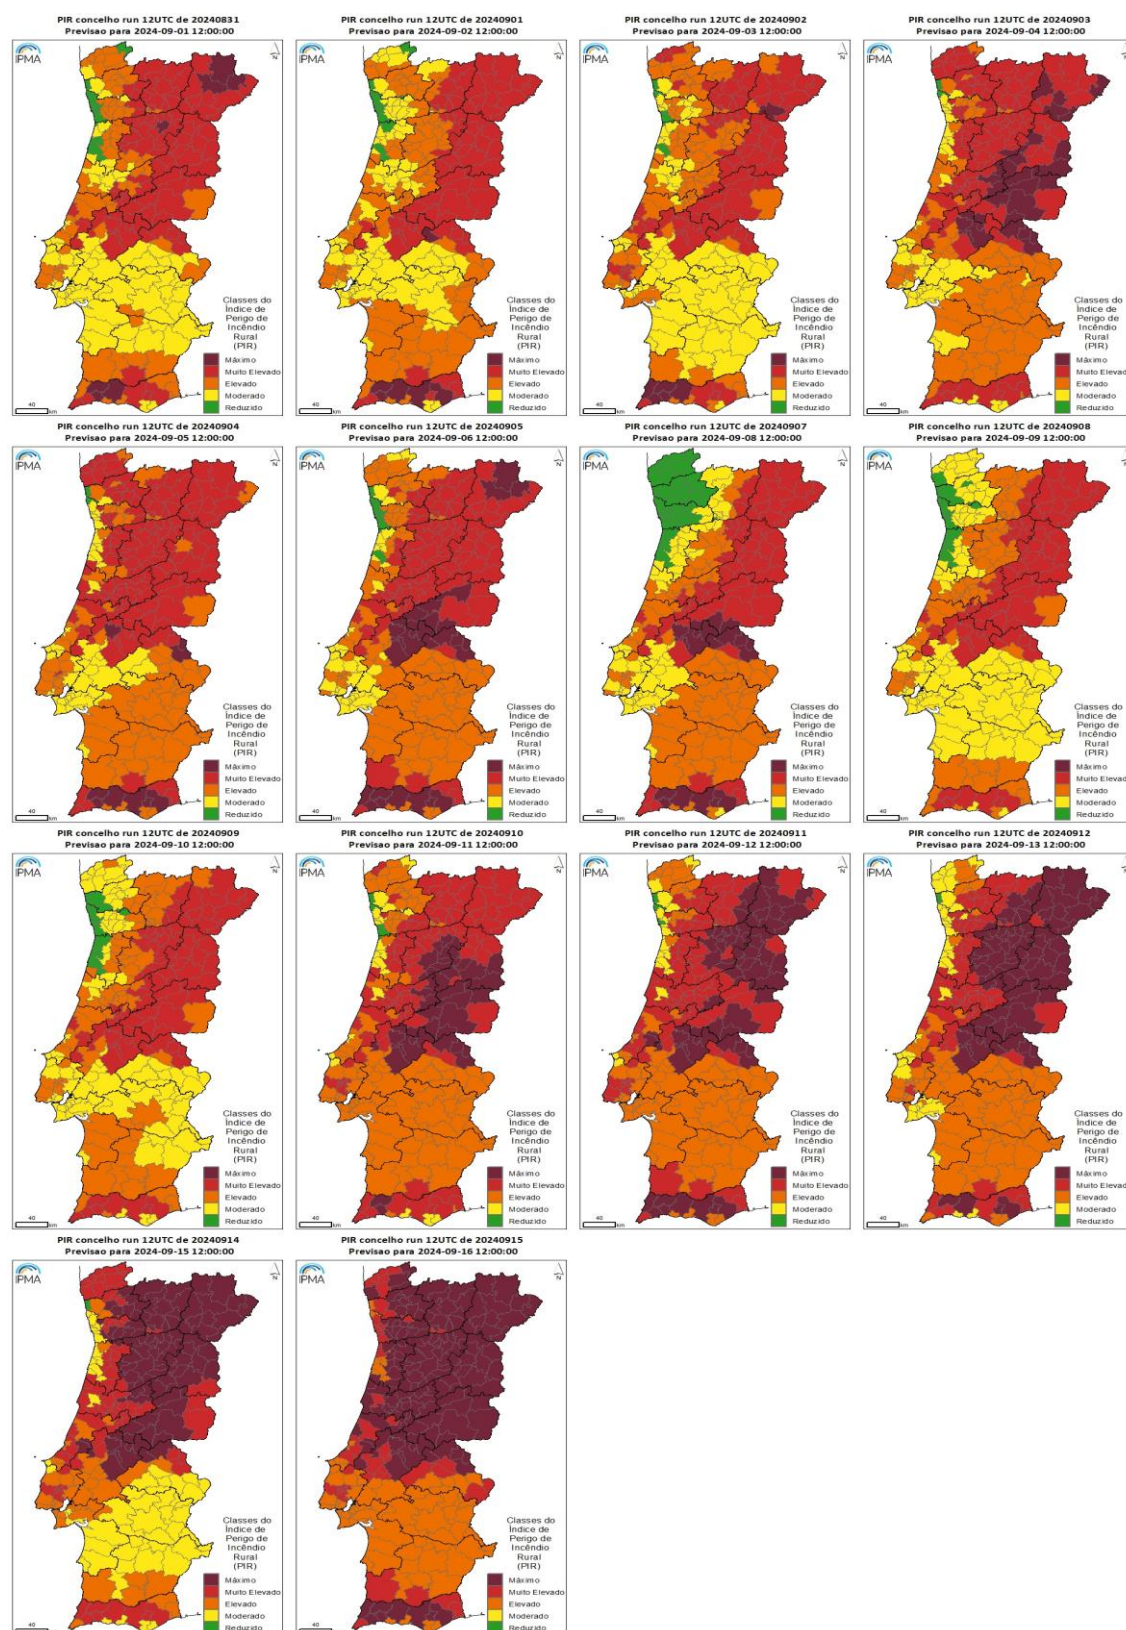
PIR concelho run 12UTC de 20240831
Previsao para 2024-09-01 12:00:00

IPMA

N

Classes do Índice de Perigo de Incêndio Rural (PIR)
Máximo
Muito Elevado
Elevado
Moderado
Reduzido

40 km

PIR concelho run 12UTC de 20240901
Previsao para 2024-09-02 12:00:00

IPMA

N

Classes do Índice de Perigo de Incêndio Rural (PIR)
Máximo
Muito Elevado
Elevado
Moderado
Reduzido

40 km

PIR concelho run 12UTC de 20240902
Previsao para 2024-09-03 12:00:00

IPMA

N

Classes do Índice de Perigo de Incêndio Rural (PIR)
Máximo
Muito Elevado
Elevado
Moderado
Reduzido

40 km

PIR concelho run 12UTC de 20240903
Previsao para 2024-09-04 12:00:00

IPMA

N

Classes do Índice de Perigo de Incêndio Rural (PIR)
Máximo
Muito Elevad
Elevado
Moderado
Reduzido

40 km

PIR concelho run 12UTC de 20240904
Previsao para 2024-09-05 12:00:00

IPMA

N

Classes do Índice de Perigo de Incêndio Rural (PIR)
Máximo
Muito Elevado
Elevado
Moderado
Reduzido

40 km

PIR concelho run 12UTC de 20240905
Previsao para 2024-09-06 12:00:00

IPMA

N

Classes do Índice de Perigo de Incêndio Rural (PIR)
Máximo
Muito Elevado
Elevado
Moderado
Reduzido

40 km

PIR concelho run 12UTC de 20240907
Previsao para 2024-09-08 12:00:00

IPMA

N

Classes do Índice de Perigo de Incêndio Rural (PIR)
Máximo
Muito Elevado
Elevado
Moderado
Reduzido

40 km

PIR concelho run 12UTC de 20240908
Previsao para 2024-09-09 12:00:00

IPMA

N

Classes do Índice de Perigo de Incêndio Rural (PIR)
Máximo
Muito Elevad
Elevado
Moderado
Reduzido

40 km

PIR concelho run 12UTC de 20240909
Previsao para 2024-09-10 12:00:00

IPMA

N

Classes do Índice de Perigo de Incêndio Rural (PIR)
Máximo
Muito Elevado
Elevado
Moderado
Reduzido

40 km

PIR concelho run 12UTC de 20240910
Previsao para 2024-09-11 12:00:00

IPMA

N

Classes do Índice de Perigo de Incêndio Rural (PIR)
Máximo
Muito Elevado
Elevado
Moderado
Reduzido

40 km

PIR concelho run 12UTC de 20240911
Previsao para 2024-09-12 12:00:00

IPMA

N

Classes do Índice de Perigo de Incêndio Rural (PIR)
Máximo
Muito Elevado
Elevado
Moderado
Reduzido

40 km

PIR concelho run 12UTC de 20240912
Previsao para 2024-09-13 12:00:00

IPMA

N

Classes do Índice de Perigo de Incêndio Rural (PIR)
Máximo
Muito Elevad
Elevado
Moderado
Reduzido

40 km

PIR concelho run 12UTC de 20240914
Previsao para 2024-09-15 12:00:00

IPMA

N

Classes do Índice de Perigo de Incêndio Rural (PIR)
Máximo
Muito Elevado
Elevado
Moderado
Reduzido

40

PIR concelho run 12UTC de 20240915
Previsao para 2024-09-16 12:00:00

IPMA

N

Classes do Índice de Perigo de Incêndio Rural (PIR)
Máximo
Muito Elevado
Elevado
Moderado
Reduzido

40